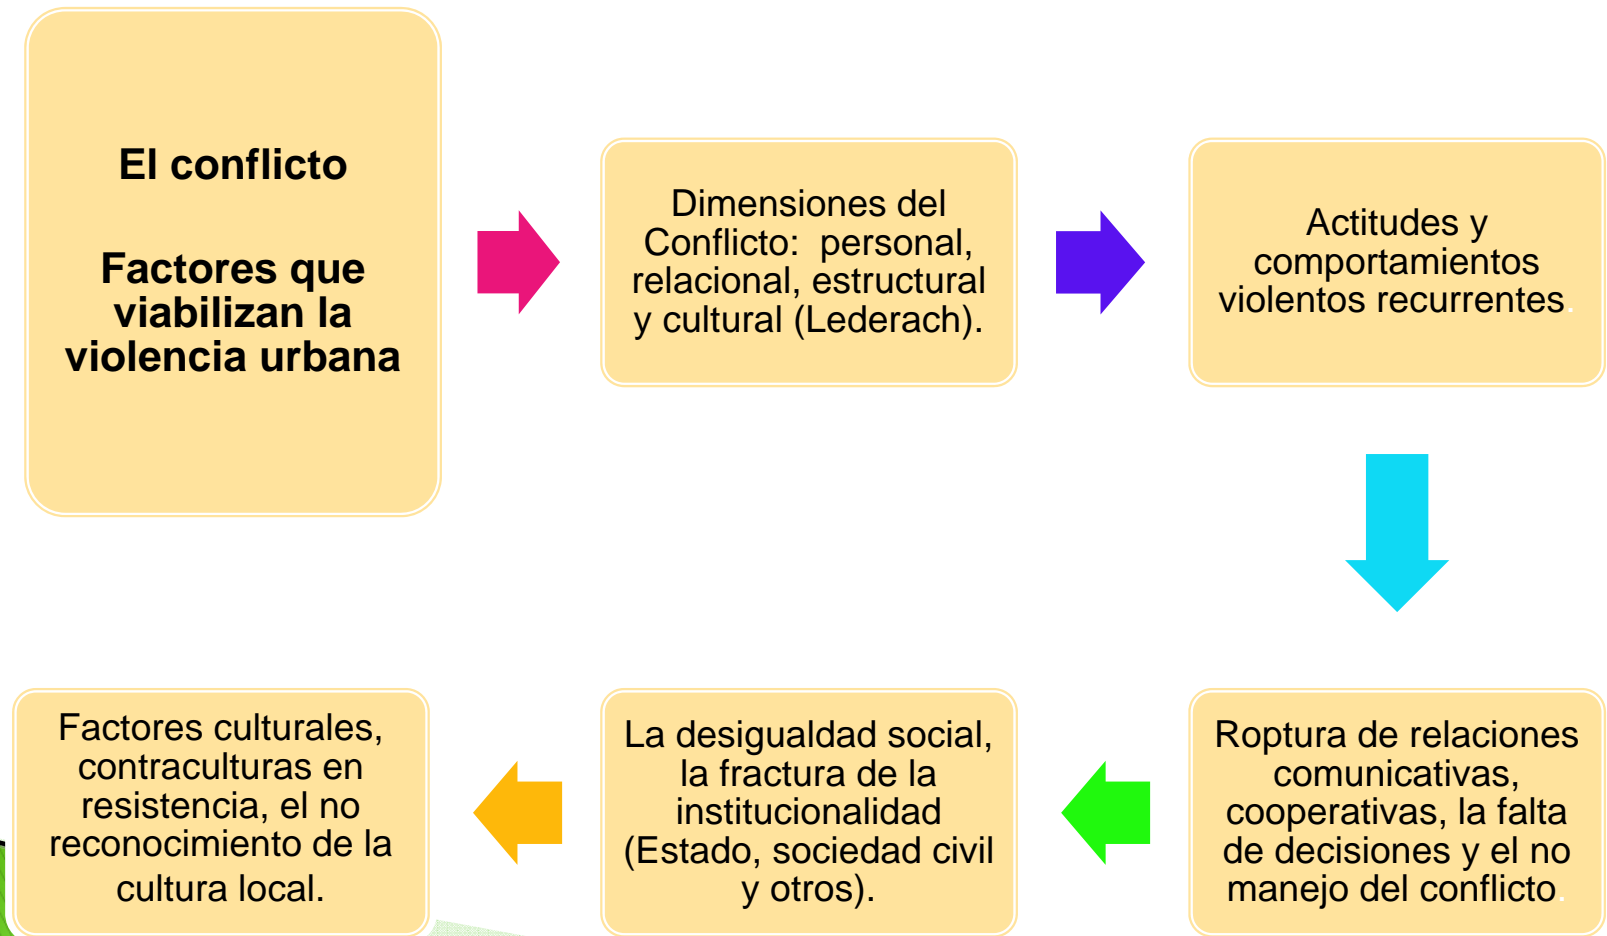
El conflicto

Factores que viabilizan la violencia urbana

Dimensiones del Conflicto: personal, relacional, estructural y cultural (Lederach).

Actitudes y comportamientos violentos recurrentes.

Roptura de relaciones comunicativas, cooperativas, la falta de decisiones y el no manejo del conflicto.

La desigualdad social, la fractura de la institucionalidad (Estado, sociedad civil y otros).

Factores culturales, contraculturas en resistencia, el no reconocimiento de la cultura local.